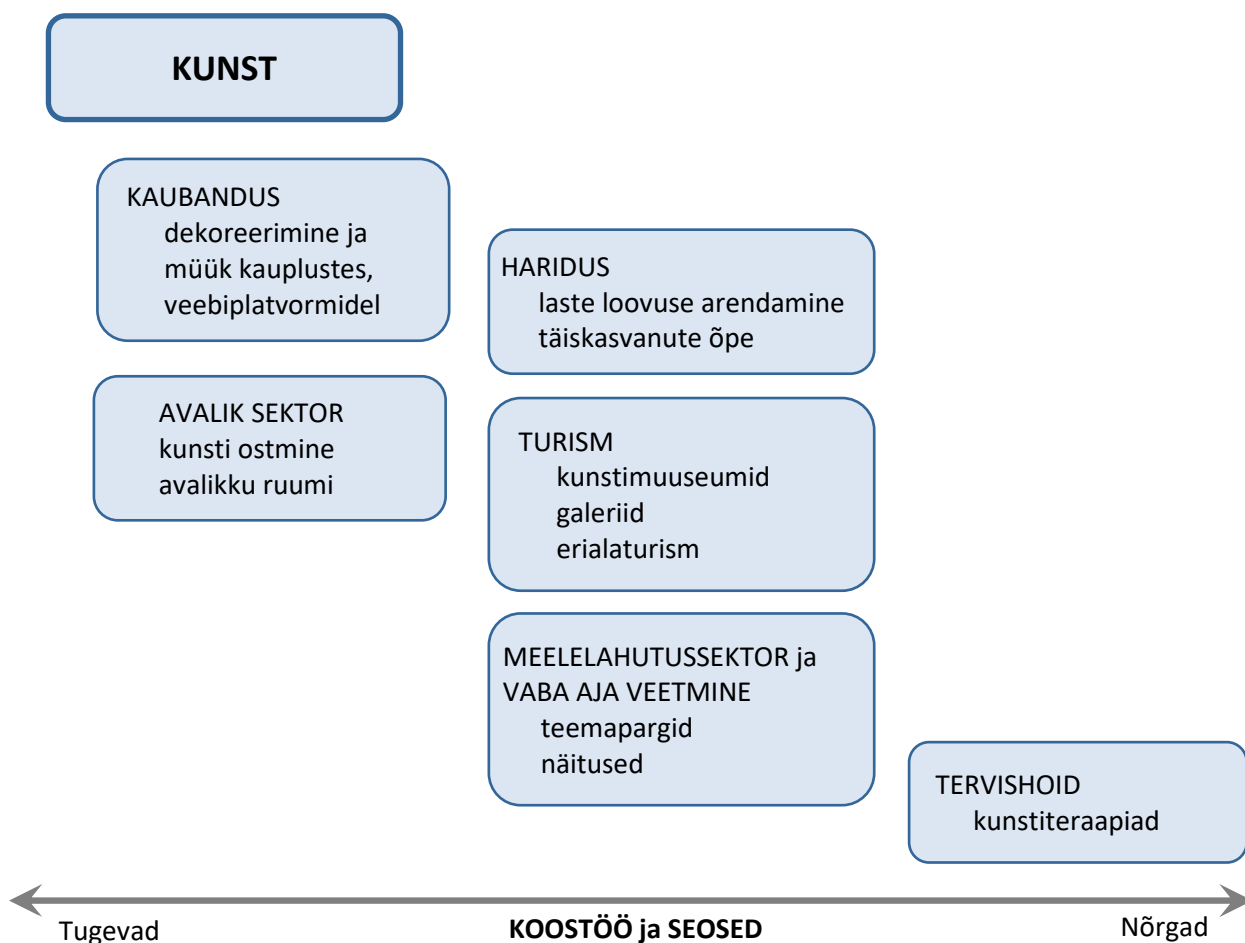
KUNST

KAUBANDUS
dekoreerimine ja müük kauplustes, veebiplatvormidel

AVALIK SEKTOR
kunsti ostmine avalikku ruumi

HARIDUS
laste loovuse arendamine
täiskasvanute õpe

TURISM
kunstimuuseumid
galeriid
erialaturism

MEELELAHUTUSSEKTOR ja VABA AJA VEETMINE
teemapargid
näitused

TERVISHOID
kunstiteraapiad

Tugevad
KOOSTÖÖ ja SEOSED
Nõrgad